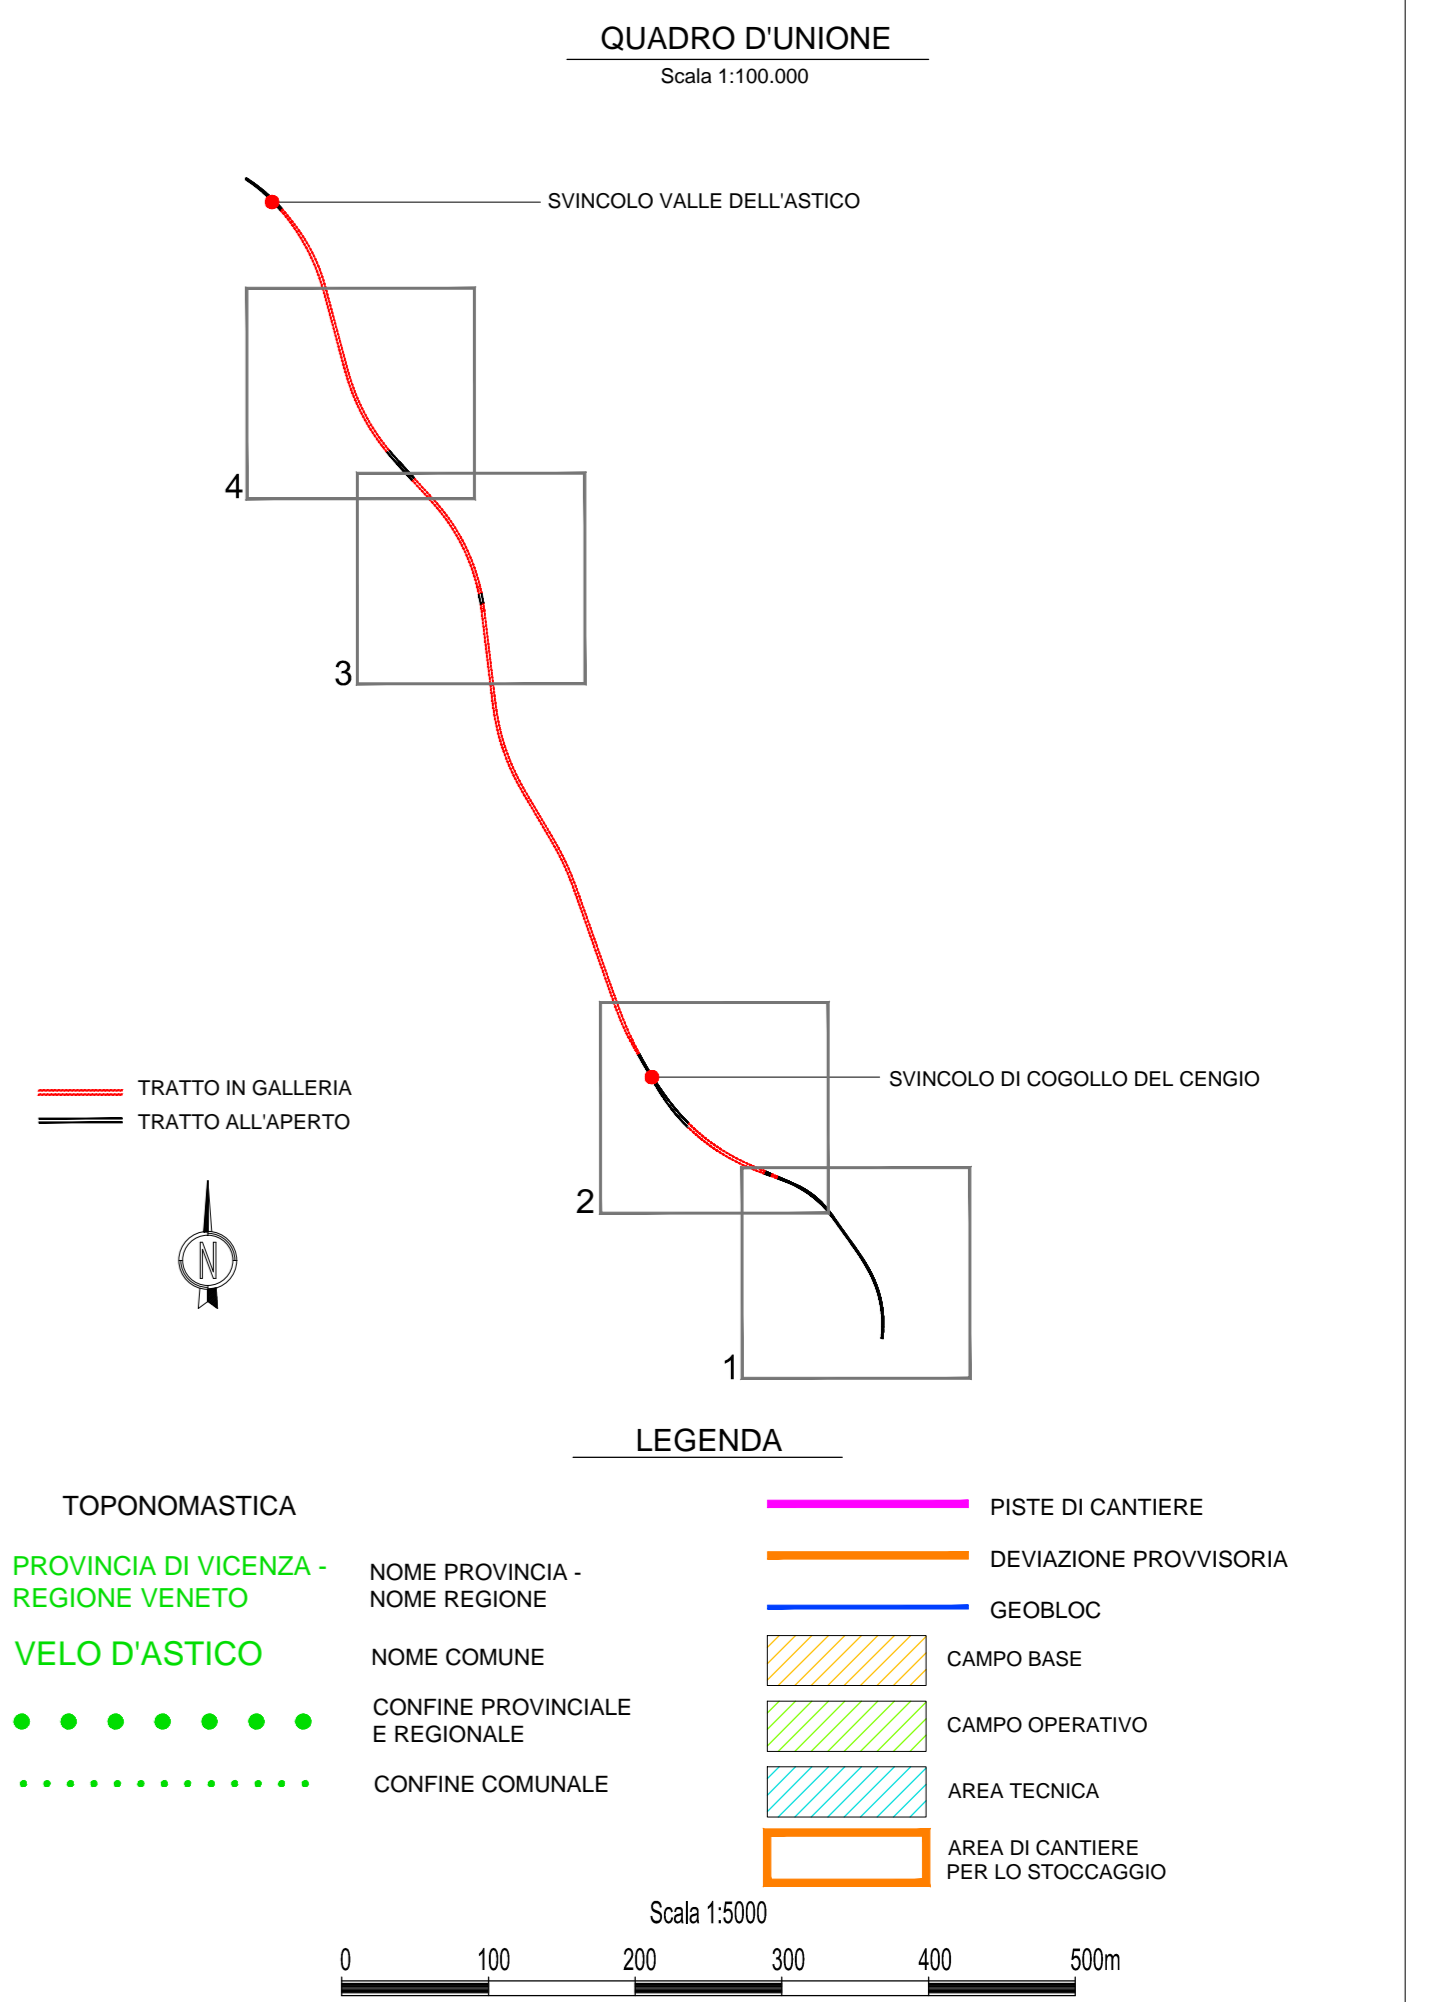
QUADRO D'UNIONE
Scala 1:100.000

SVINCOLO VALLE DELL'ASTICO

4

3

TRATTO IN GALLERIA
TRATTO ALL'APERTO

SVINCOLO DI COGOLLO DEL CENGIO

2

N

1

LEGENDA

TOPONOMASTICA

PROVINCIA DI VICENZA - REGIONE VENETO

NOME PROVINCIA - NOME REGIONE

VELO D'ASTICO

NOME COMUNE

CONFINE PROVINCIALE E REGIONALE

CONFINE COMUNALE

PISTE DI CANTIERE

DEVIAZIONE PROVVISORIA

GEOBLOC

CAMPO BASE

CAMPO OPERATIVO

AREA TECNICA

AREA DI CANTIERE PER LO STOCCAGGIO

Scala 1:5000

0 100 200 300 400 500m